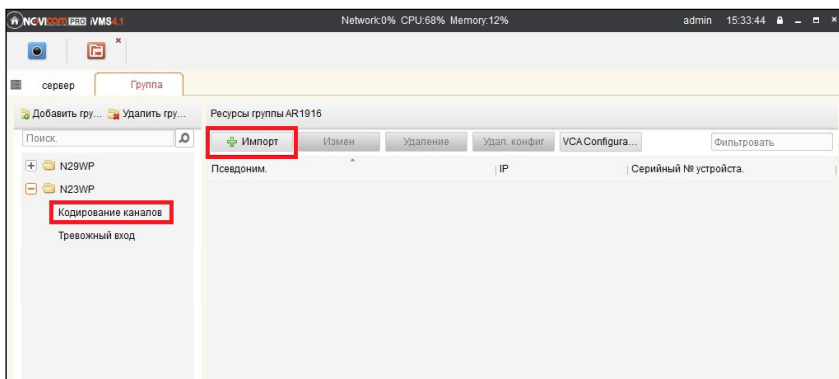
NOVIcam PRO iVMS4.1
Network:0% CPU:68% Memory:12%
admin 15:33:44

сервер
Группа

Добавить гру... Удалить гру...
Поиск.
N29WP
N23WP
Кодирование каналов
Тревожный вход

Ресурсы группы AR1916
Импорт
Измен
Удаление
Удал. конфиг
VCA Configura...
Фильтровать

| Псевдоним. | IP | Серийный № устройста. |
|---|---|---|